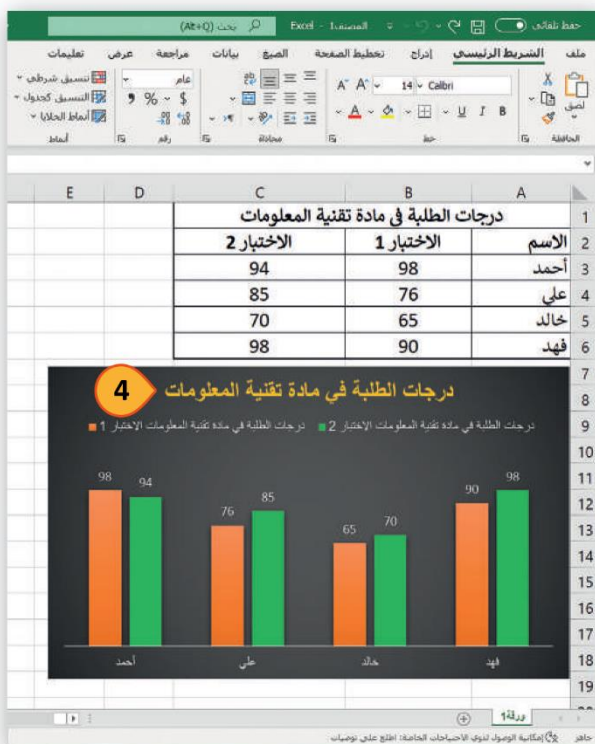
حفظ تلقائي  Excel - المصنف1  بحث (Alt+Q)

ملف  الشريط الرئيسي  إدراج  تخطيط الصفحة  الصيغ  بيانات  مراجعة  عرض  تعليمات

لصق  Calibri  14  A^ A˅  B I U  عام  $ % 9  تنسيق شرطي  التنسيق كجدول  أنماط الخلايا

الحافظة  خط  محاذاة  رقم  أنماط

| | A | B | C | D | E |
|---|---|---|---|---|---|
| 1 | درجات الطلبة في مادة تقنية المعلومات | | | | |
| 2 | الاسم | الاختبار 1 | الاختبار 2 | | |
| 3 | أحمد | 98 | 94 | | |
| 4 | علي | 76 | 85 | | |
| 5 | خالد | 65 | 70 | | |
| 6 | فهد | 90 | 98 | | |

4

درجات الطلبة في مادة تقنية المعلومات

درجات الطلبة في مادة تقنية المعلومات الاختبار 1  درجات الطلبة في مادة تقنية المعلومات الاختبار 2

98 94 76 85 65 70 90 98

أحمد  علي  خالد  فهد

7 8 9 10 11 12 13 14 15 16 17 18 19

ورقة1

جاهز  إمكانية الوصول لذوي الاحتياجات الخاصة: اطلع على توصيات